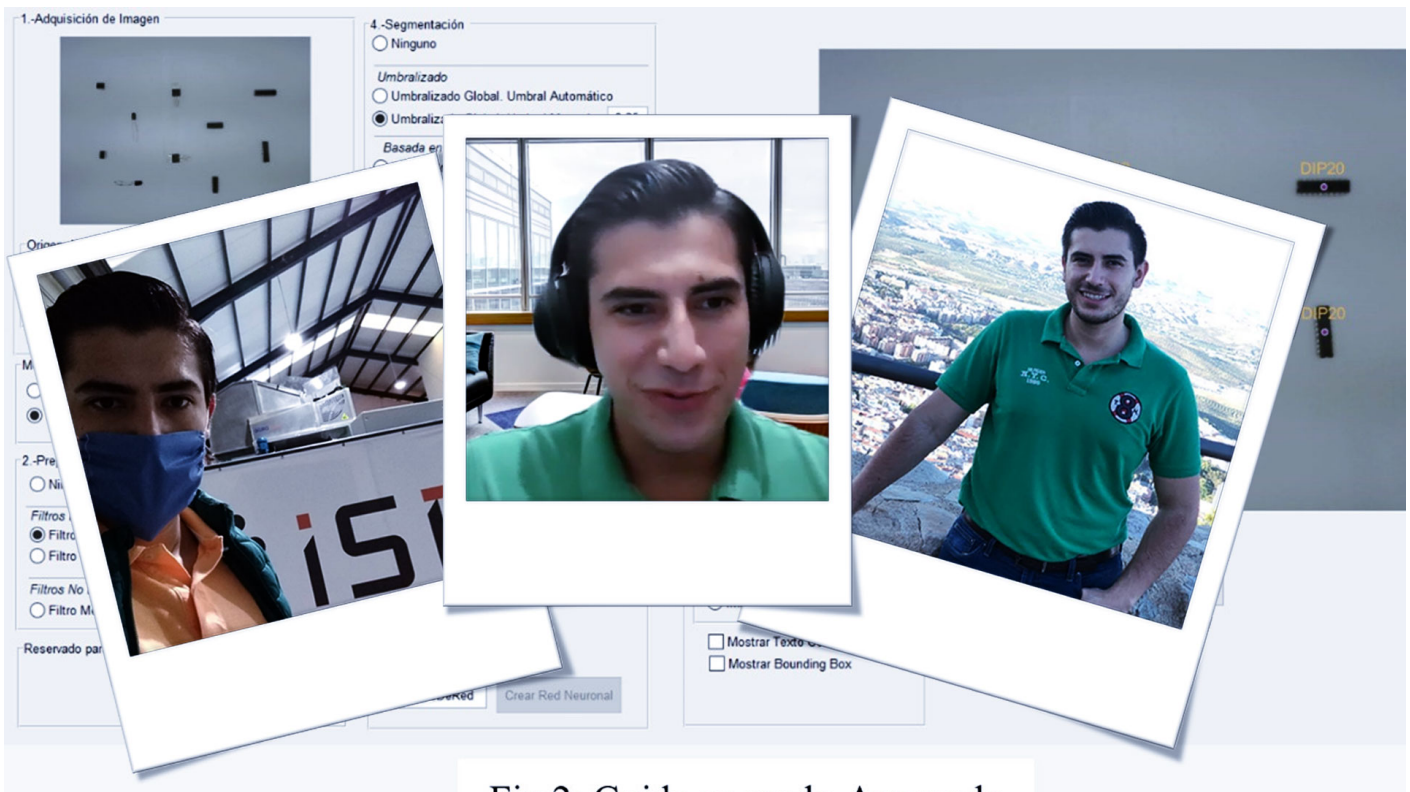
1.-Adquisición de Imagen

4.-Segmentación
Ninguno
Umbralizado
Umbralizado Global. Umbral Automático
Umbraliza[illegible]
Basada en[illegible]

Origen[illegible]

M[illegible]

2.-Pre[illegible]
Ni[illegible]
Filtros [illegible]
Filtro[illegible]
Filtro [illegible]
Filtros No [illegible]
Filtro M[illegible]

Reservado par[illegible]

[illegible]Red
Crear Red Neuronal

Mostrar Texto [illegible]
Mostrar Bounding Box

DIP20
DIP20

iS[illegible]

Fig 2. Guidance and Approach